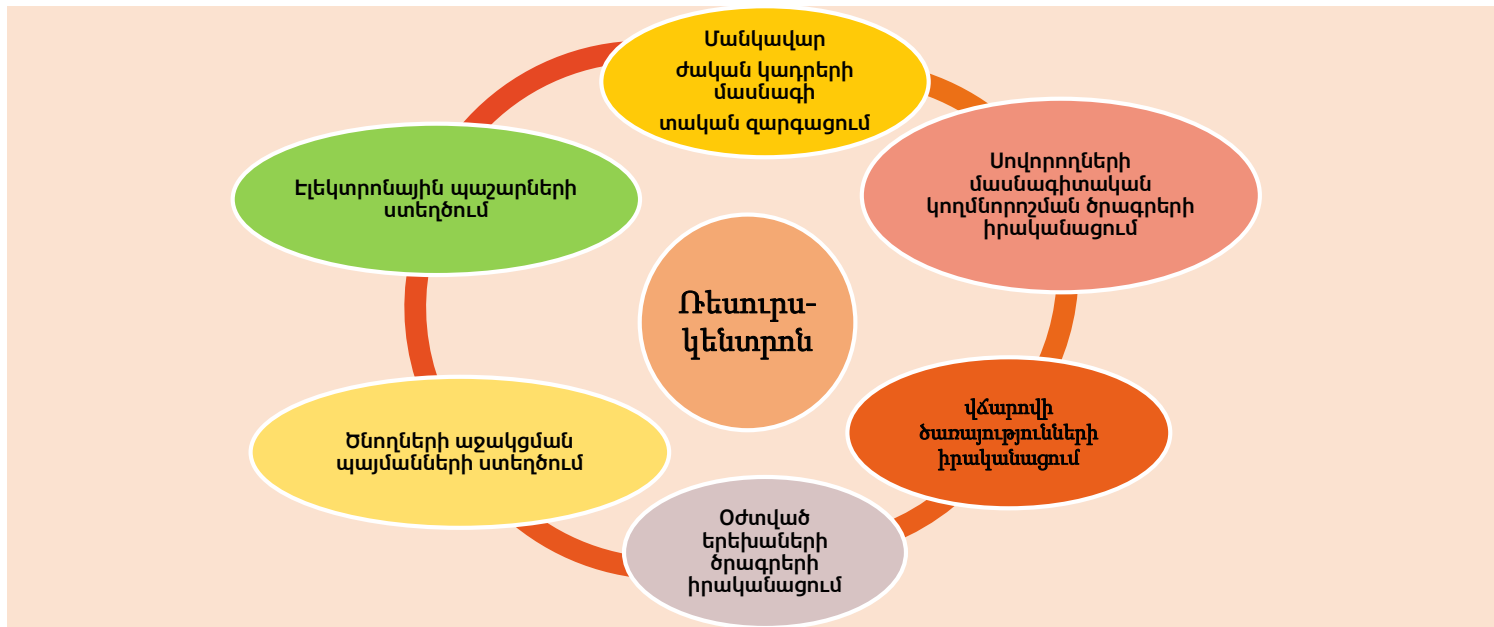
Ռեսուրս-կենտրոն

Մանկավար
ժական կադրերի մասնագի
տական զարգացում

Սովորողների մասնագիտական կողմնորոշման ծրագրերի իրականացում

Վճարովի ծառայությունների իրականացում

Օժտված երեխաների ծրագրերի իրականացում

Ծնողների աջակցման պայմանների ստեղծում

Էլեկտրոնային պաշարների ստեղծում